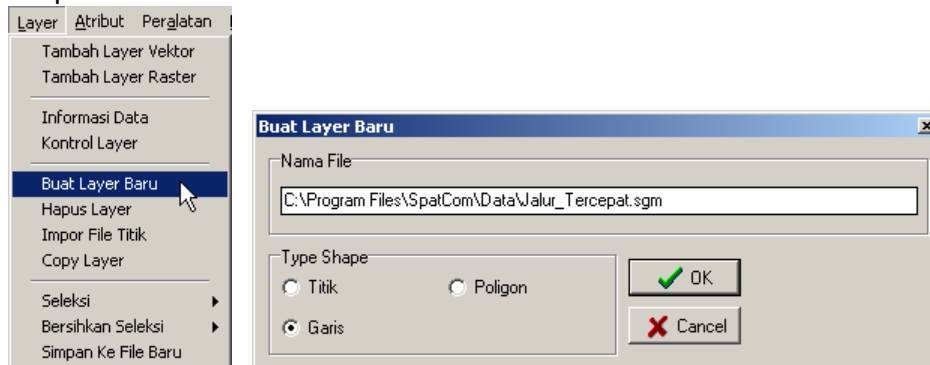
Layer Atribut Peralatan

Tambah Layer Vektor
Tambah Layer Raster

Informasi Data
Kontrol Layer

Buat Layer Baru
Hapus Layer
Impor File Titik
Copy Layer

Seleksi
Bersihkan Seleksi
Simpan Ke File Baru

Buat Layer Baru

Nama File

C:\Program Files\SpatCom\Data\Jalur_Tercepat.sgm

Type Shape

Titik

Poligon

Garis

OK

Cancel